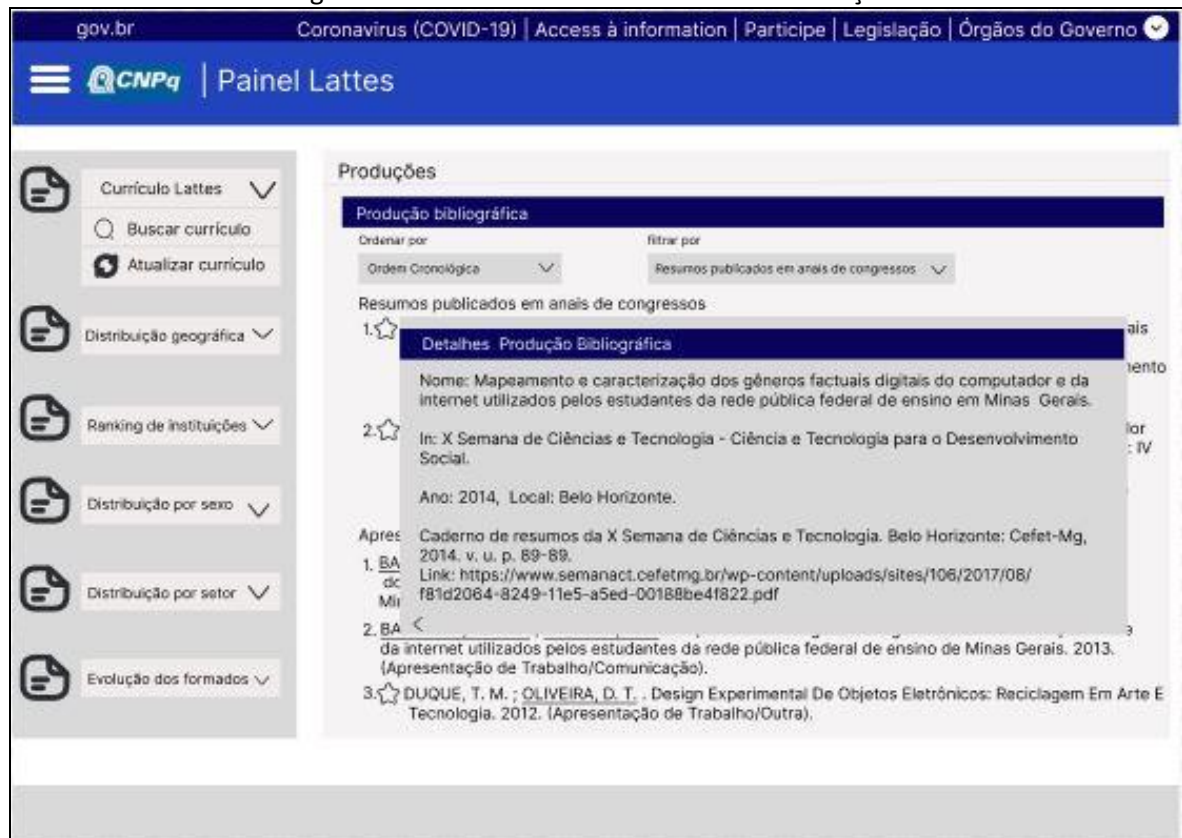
gov.br Coronavirus (COVID-19) | Access à information | Participe | Legislação | Órgãos do Governo

CNPq | Painel Lattes

Currículo Lattes
Buscar currículo
Atualizar currículo

Distribuição geográfica

Ranking de instituições

Distribuição por sexo

Distribuição por setor

Evolução dos formados

Produções

Produção bibliográfica

Ordenar por
Ordem Cronológica

filtrar por
Resumos publicados em anais de congressos

Resumos publicados em anais de congressos

1. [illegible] ais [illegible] nento

2. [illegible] lor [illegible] : IV

Detalhes Produção Bibliográfica

Nome: Mapeamento e caracterização dos gêneros factuais digitais do computador e da internet utilizados pelos estudantes da rede pública federal de ensino em Minas Gerais.

In: X Semana de Ciências e Tecnologia - Ciência e Tecnologia para o Desenvolvimento Social.

Ano: 2014, Local: Belo Horizonte.

Caderno de resumos da X Semana de Ciências e Tecnologia. Belo Horizonte: Cefet-Mg, 2014. v. u. p. 89-89.
Link: https://www.semanact.cefetmg.br/wp-content/uploads/sites/106/2017/08/f81d2064-8249-11e5-a5ed-00188be4f822.pdf

<

Apres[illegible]
1. BA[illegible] dc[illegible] Mi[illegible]
2. BA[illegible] da internet utilizados pelos estudantes da rede pública federal de ensino de Minas Gerais. 2013. (Apresentação de Trabalho/Comunicação).
3. DUQUE, T. M. ; OLIVEIRA, D. T. . Design Experimental De Objetos Eletrônicos: Reciclagem Em Arte E Tecnologia. 2012. (Apresentação de Trabalho/Outra).